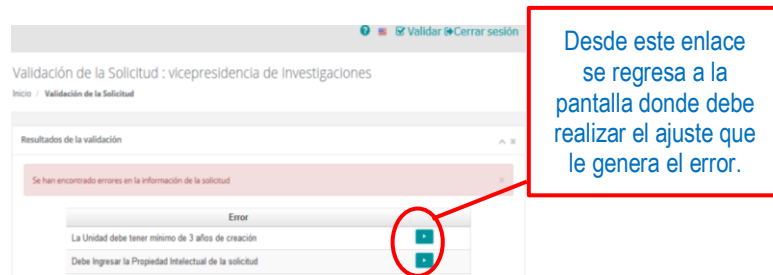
Validar Cerrar sesión

Validación de la Solicitud : vicepresidencia de Investigaciones

Inicio / Validación de la Solicitud

Resultados de la validación

Se han encontrado errores en la información de la solicitud

| Error | |
|---|---|
| La Unidad debe tener mínimo de 3 años de creación | ▸ |
| Debe Ingresar la Propiedad Intelectual de la solicitud | ▸ |

Desde este enlace se regresa a la pantalla donde debe realizar el ajuste que le genera el error.